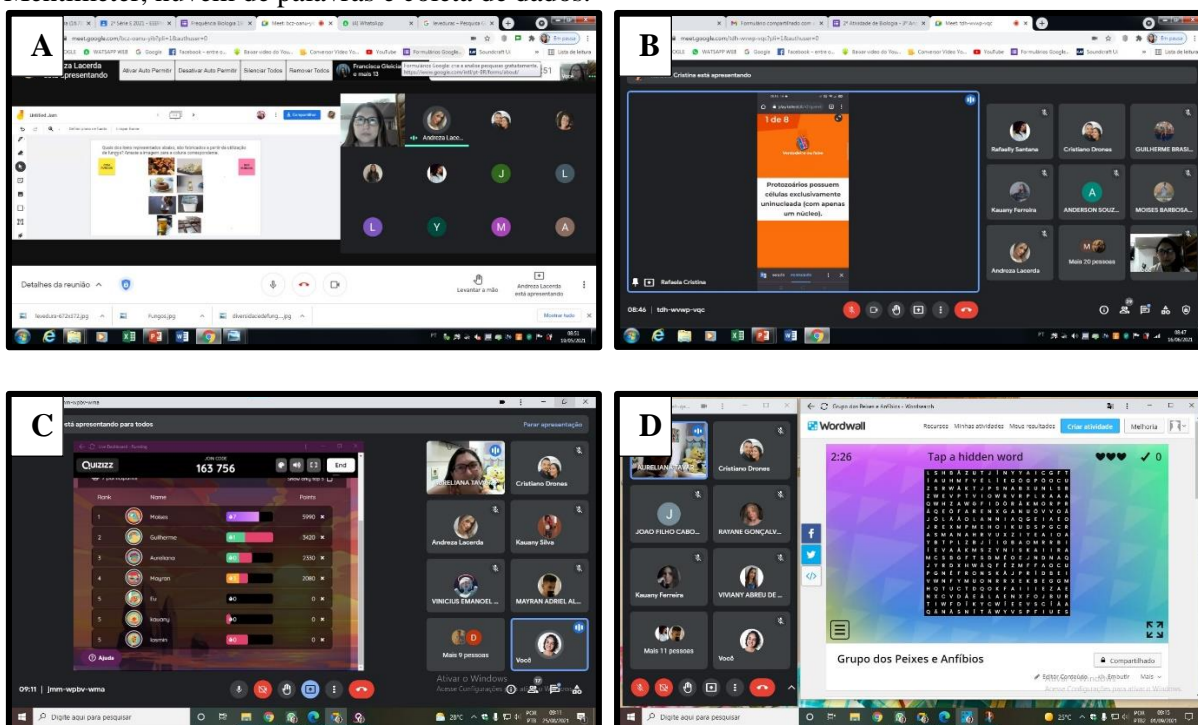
Mentimeter, nuvem de palavras e coleta de dados.

A

Andreza Lacerda está apresentando

Ativar Auto Permitir | Desativar Auto Permitir | Silenciar Todos | Remover Todos

Francisca Gleicia e mais 13

Formulários Google: crie e analise pesquisas gratuitamente.

Untitled Jam

Compartilhar

Quais dos itens representados abaixo, são formados a partir da utilização de fungos? Arraste a imagem para a coluna correspondente.

Andreza Lace...

J L L Y M A

Detalhes da reunião

Levantar a mão

Andreza Lacerda está apresentando

fungos.jpg

Mostrar todos

B

Cristina está apresentando

1 de 8

Protozoários possuem células exclusivamente uninucleada (com apenas um núcleo).

Rafaela Cristina

Rafaelly Santana | Cristiano Drones | GUILHERME BRASI...

Kauany Ferreira | ANDERSON SOUZ... | MOISES BARBOSA...

Andreza Lacerda | Mais 20 pessoas

08:46 | tdh-wvwp-vqc

C

está apresentando para todos

Parar apresentação

Quizizz

JOIN CODE
163 756

End

| Rank | Name | Points |
|---|---|---|
| 1 | Moises | 5990 |
| 2 | Guilherme | 3420 |
| 3 | Aureliana | 2330 |
| 4 | Mayron | 2080 |
| 5 | Eu | 0 |
| 5 | kauany | 0 |
| 5 | Iasmin | 0 |

Ajuda

AURELIANA TAVAR... | Cristiano Drones

Andreza Lacerda | Kauany Silva

VINICIUS EMANOEL ... | MAYRAN ADRIEL AL...

Mais 9 pessoas | Você

09:11 | jmm-wpbv-wma

Ativar o Windows
Acesse Configurações para ativar o Windows.

Digite aqui para pesquisar

D

AURELIANA TAVAR... | Cristiano Drones

JOAO FILHO CABO... | RAYANE GONÇALV...

Kauany Ferreira | VIVIANY ABREU DE ...

Mais 11 pessoas | Você

Grupo dos Peixes e Anfíbios - Wordwall

Wordwall

Recursos | Minhas atividades | Meus resultados | Criar atividade | Melhoria

2:26

Tap a hidden word

0

Grupo dos Peixes e Anfíbios

Compartilhado

Editor Conteúdo

Mais

Digite aqui para pesquisar

Ativar o Windows
Acesse Configurações para ativar o Windows.